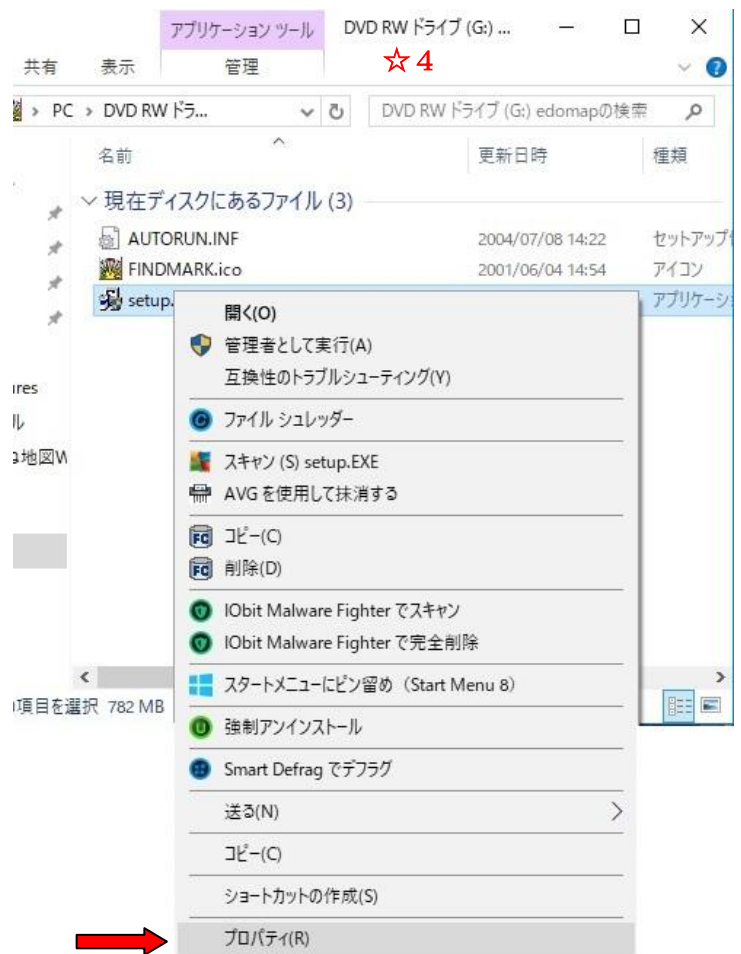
アプリケーション ツール DVD RW ドライブ (G:) ...
共有 表示 管理
☆４
> PC > DVD RW ドラ...
DVD RW ドライブ (G:) edomapの検索
名前 更新日時 種類
現在ディスクにあるファイル (3)
AUTORUN.INF 2004/07/08 14:22 セットアップ
FINDMARK.ico 2001/06/04 14:54 アイコン
setup. アプリケーショ
ures
ル
a地図W
項目を選択 782 MB

開く(O)
管理者として実行(A)
互換性のトラブルシューティング(Y)
ファイル シュレッダー
スキャン (S) setup.EXE
AVG を使用して抹消する
コピー(C)
削除(D)
IObit Malware Fighter でスキャン
IObit Malware Fighter で完全削除
スタートメニューにピン留め (Start Menu 8)
強制アンインストール
Smart Defrag でデフラグ
送る(N)
コピー(C)
ショートカットの作成(S)
プロパティ(R)